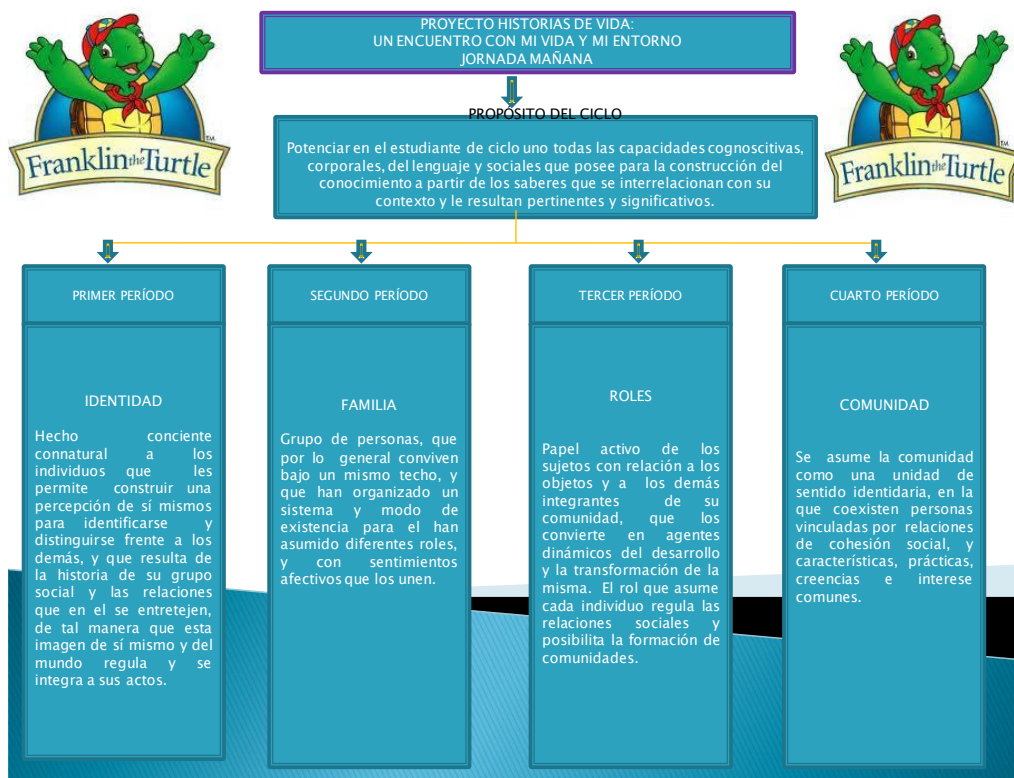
Franklin the Turtle TM

PROYECTO HISTORIAS DE VIDA:
UN ENCUENTRO CON MI VIDA Y MI ENTORNO
JORNADA MAÑANA

Franklin the Turtle TM

PROPÓSITO DEL CICLO

Potenciar en el estudiante de ciclo uno todas las capacidades cognoscitivas, corporales, del lenguaje y sociales que posee para la construcción del conocimiento a partir de los saberes que se interrelacionan con su contexto y le resultan pertinentes y significativos.

PRIMER PERÍODO

IDENTIDAD

Hecho conciente connatural a los individuos que les permite construir una percepción de sí mismos para identificarse y distinguirse frente a los demás, y que resulta de la historia de su grupo social y las relaciones que en el se entretejen, de tal manera que esta imagen de sí mismo y del mundo regula y se integra a sus actos.

SEGUNDO PERÍODO

FAMILIA

Grupo de personas, que por lo general conviven bajo un mismo techo, y que han organizado un sistema y modo de existencia para el han asumido diferentes roles, y con sentimientos afectivos que los unen.

TERCER PERÍODO

ROLES

Papel activo de los sujetos con relación a los objetos y a los demás integrantes de su comunidad, que los convierte en agentes dinámicos del desarrollo y la transformación de la misma. El rol que asume cada individuo regula las relaciones sociales y posibilita la formación de comunidades.

CUARTO PERÍODO

COMUNIDAD

Se asume la comunidad como una unidad de sentido identidaria, en la que coexisten personas vinculadas por relaciones de cohesión social, y características, prácticas, creencias e interese comunes.